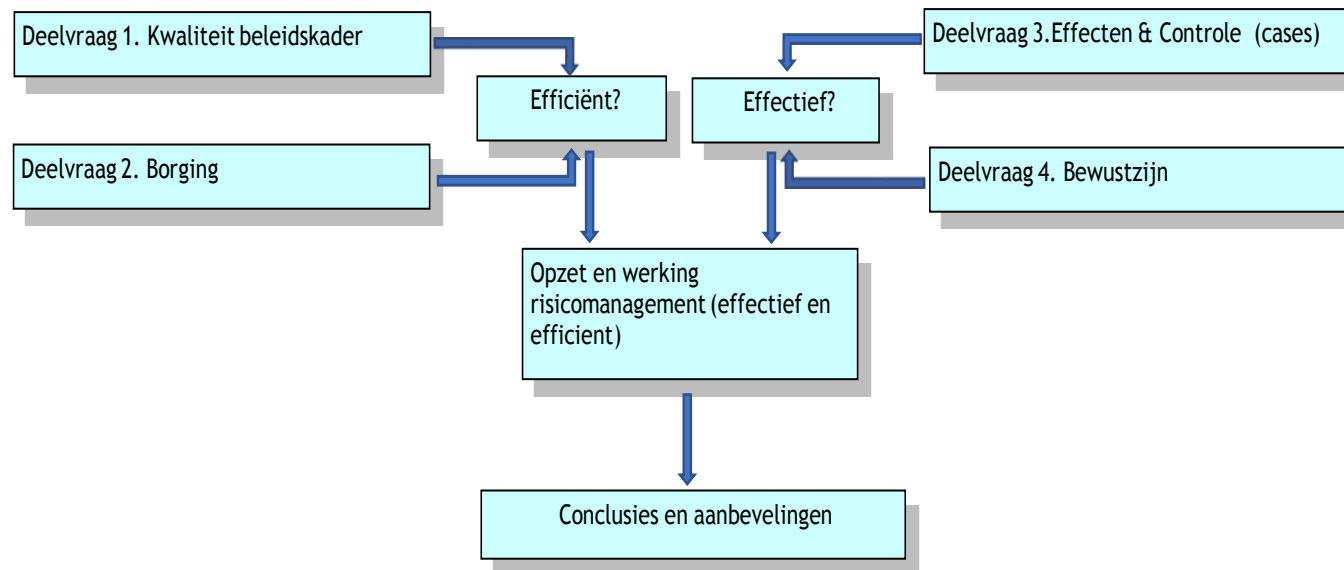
Deelvraag 1. Kwaliteit beleidskader

Deelvraag 3.Effecten & Controle (cases)

Efficiënt?

Effectief?

Deelvraag 2. Borging

Deelvraag 4. Bewustzijn

Opzet en werking risicomanagement (effectief en efficient)

Conclusies en aanbevelingen